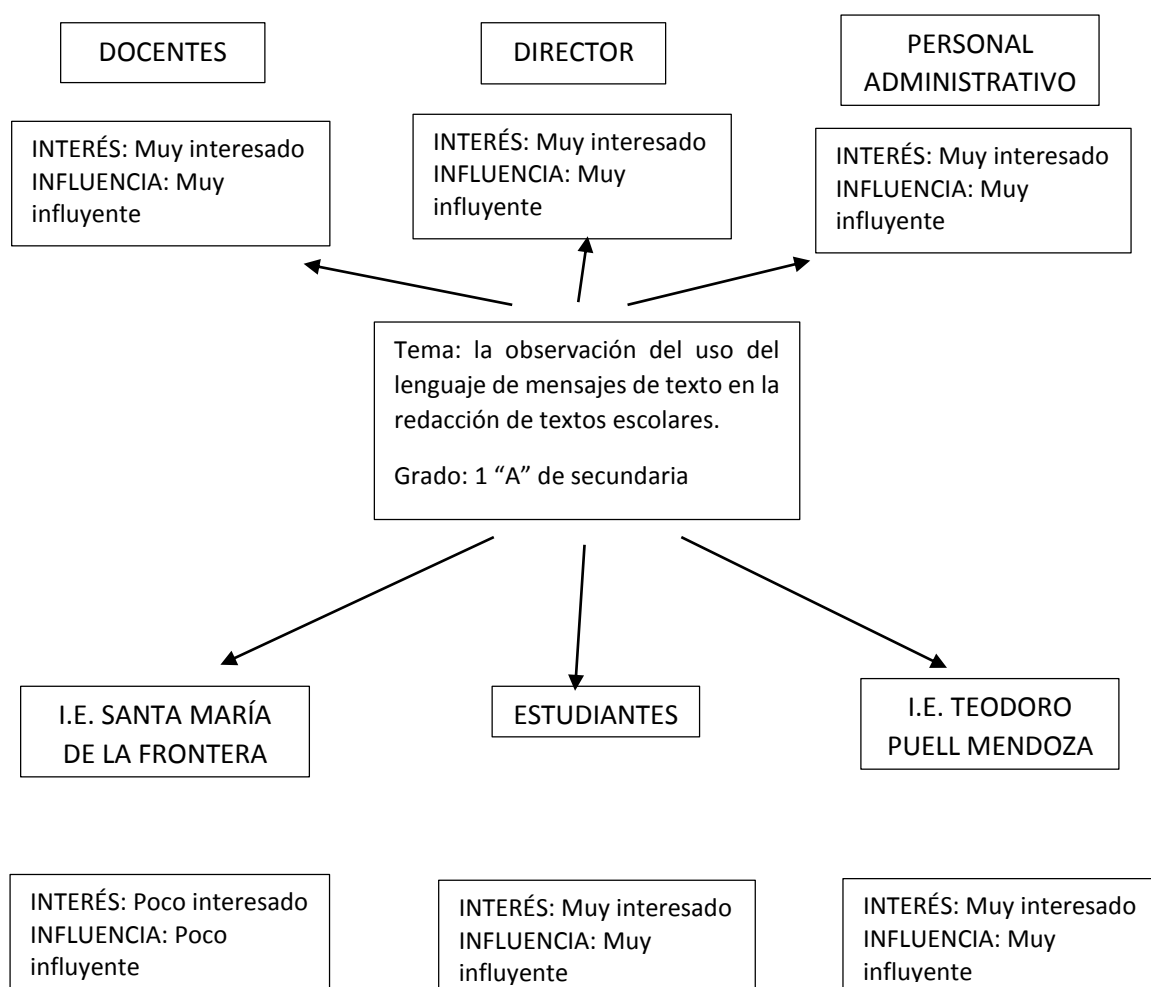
DOCENTES

DIRECTOR

PERSONAL ADMINISTRATIVO

INTERÉS: Muy interesado
INFLUENCIA: Muy influyente

INTERÉS: Muy interesado
INFLUENCIA: Muy influyente

INTERÉS: Muy interesado
INFLUENCIA: Muy influyente

Tema: la observación del uso del lenguaje de mensajes de texto en la redacción de textos escolares.

Grado: 1 "A" de secundaria

I.E. SANTA MARÍA DE LA FRONTERA

ESTUDIANTES

I.E. TEODORO PUELL MENDOZA

INTERÉS: Poco interesado
INFLUENCIA: Poco influyente

INTERÉS: Muy interesado
INFLUENCIA: Muy influyente

INTERÉS: Muy interesado
INFLUENCIA: Muy influyente